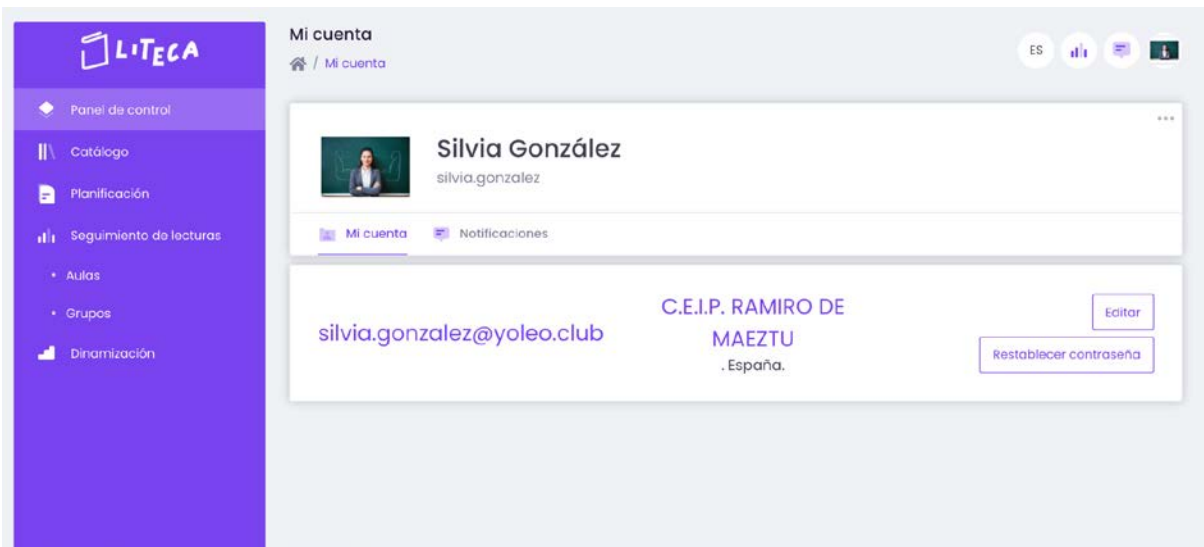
LITECA

Panel de control
Catálogo
Planificación
Seguimiento de lecturas
• Aulas
• Grupos
Dinamización

Mi cuenta
/ Mi cuenta

ES

Silvia González
silvia.gonzalez

Mi cuenta
Notificaciones

silvia.gonzalez@yoleo.club

C.E.I.P. RAMIRO DE MAEZTU
. España.

Editar
Restablecer contraseña